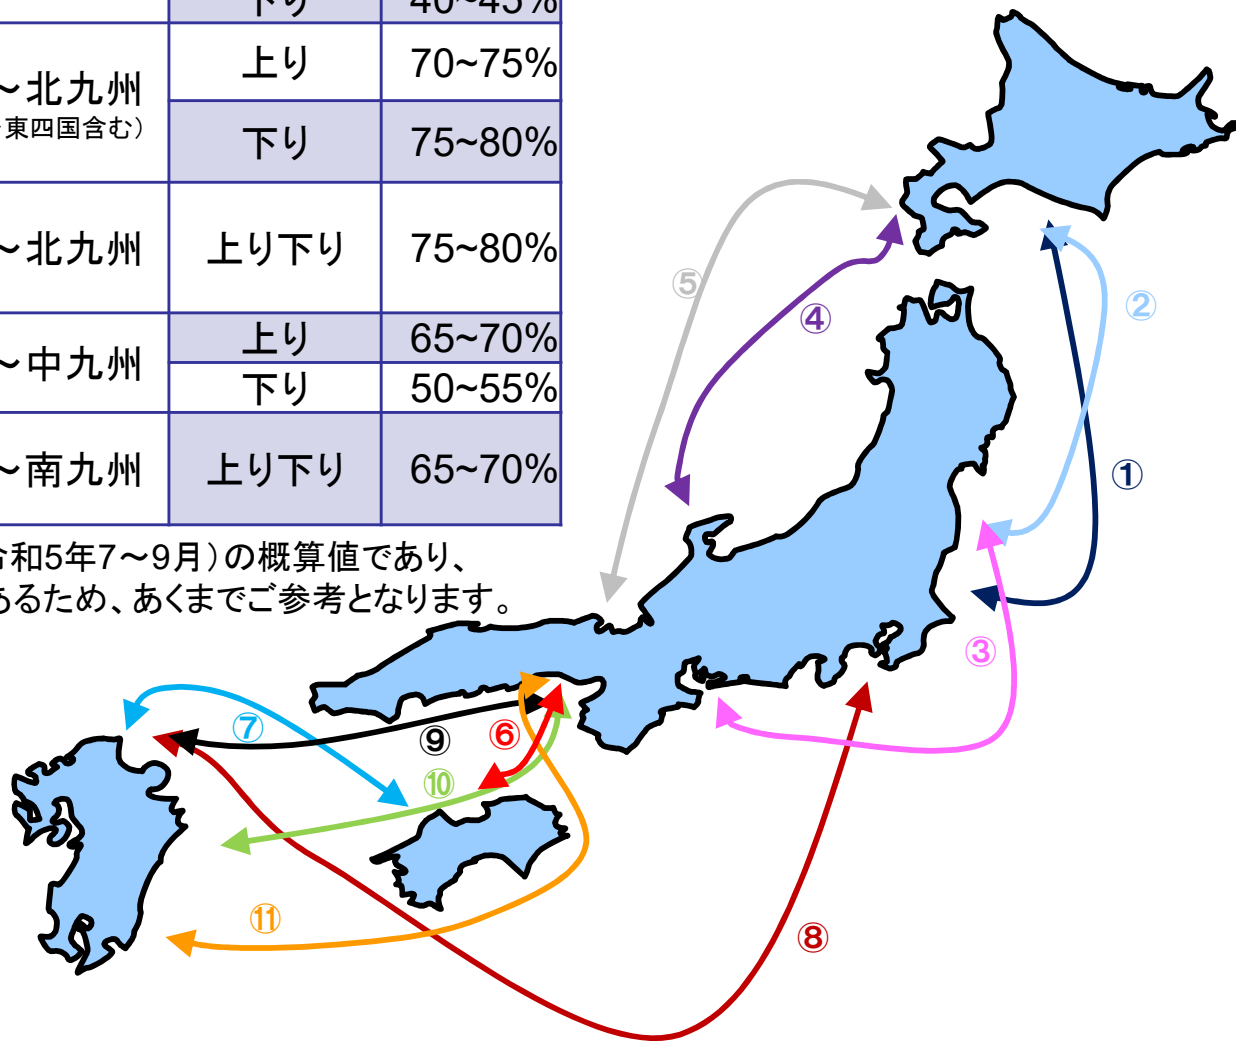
| | 下り | 40~45% |
|---|---|---|
| ~北九州 (東四国含む) | 上り | 70~75% |
| | 下り | 75~80% |
| ~北九州 | 上り下り | 75~80% |
| ~中九州 | 上り | 65~70% |
| | 下り | 50~55% |
| ~南九州 | 上り下り | 65~70% |

令和5年7~9月)の概算値であり、あるため、あくまでご参考となります。

⑤
④
②
①
③
⑦
⑨
⑥
⑩
⑪
⑧